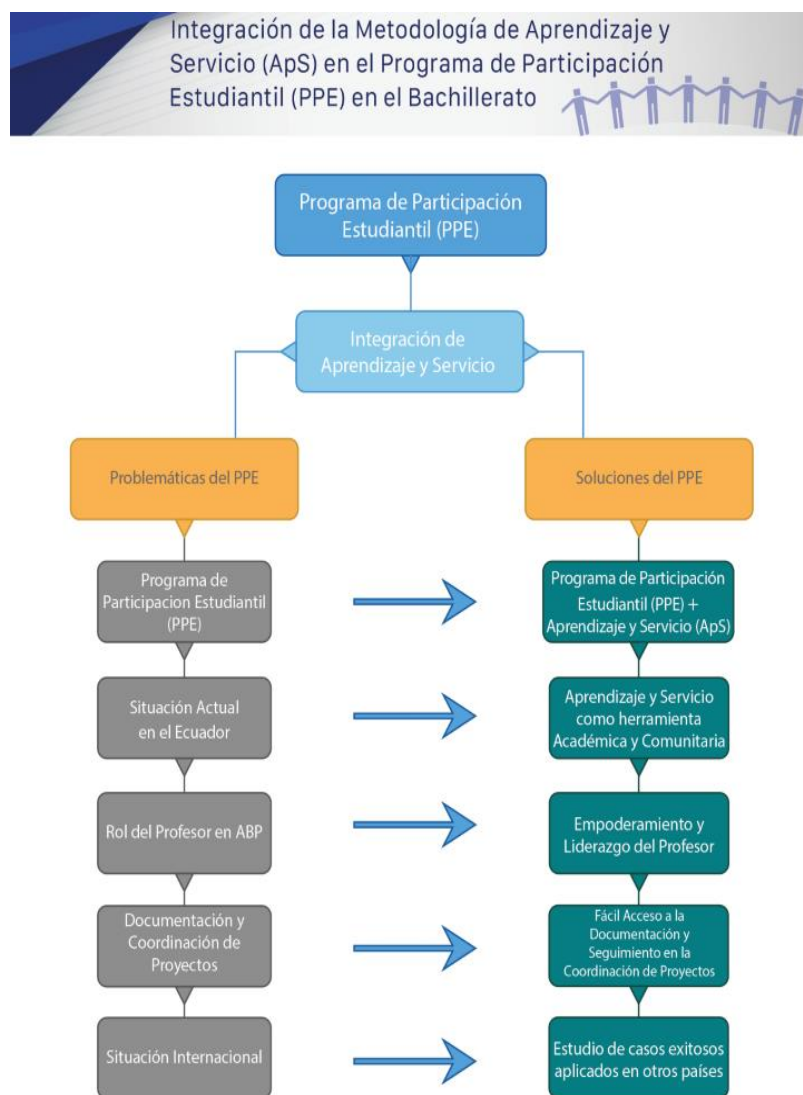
Integración de la Metodología de Aprendizaje y Servicio (ApS) en el Programa de Participación Estudiantil (PPE) en el Bachillerato

Programa de Participación Estudiantil (PPE)

Integración de Aprendizaje y Servicio

Problemáticas del PPE

Soluciones del PPE

Programa de Participacion Estudiantil (PPE)

Programa de Participación Estudiantil (PPE) + Aprendizaje y Servicio (ApS)

Situación Actual en el Ecuador

Aprendizaje y Servicio como herramienta Académica y Comunitaria

Rol del Profesor en ABP

Empoderamiento y Liderazgo del Profesor

Documentación y Coordinación de Proyectos

Fácil Acceso a la Documentación y Seguimiento en la Coordinación de Proyectos

Situación Internacional

Estudio de casos exitosos aplicados en otros países